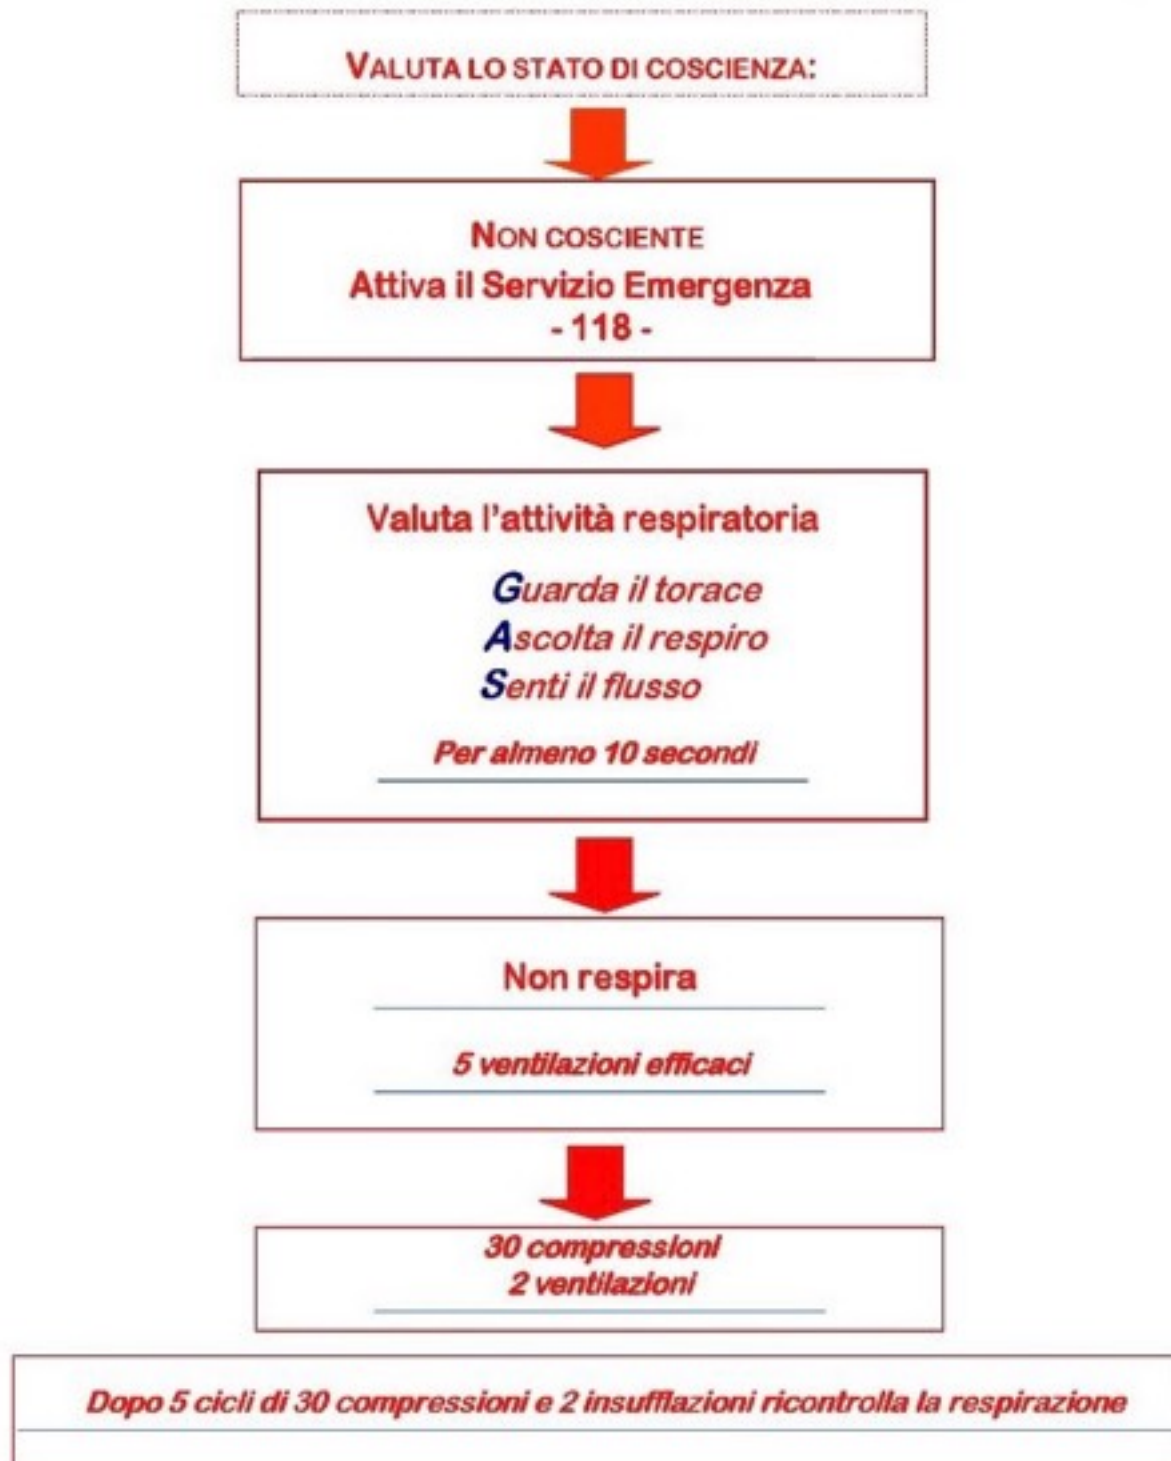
VALUTA LO STATO DI COSCIENZA:

NON COSCIENTE
Attiva il Servizio Emergenza
- 118 -

Valuta l'attività respiratoria

Guarda il torace
Ascolta il respiro
Senti il flusso

Per almeno 10 secondi

Non respira

5 ventilazioni efficaci

30 compressioni
2 ventilazioni

Dopo 5 cicli di 30 compressioni e 2 insufflazioni ricontrolla la respirazione